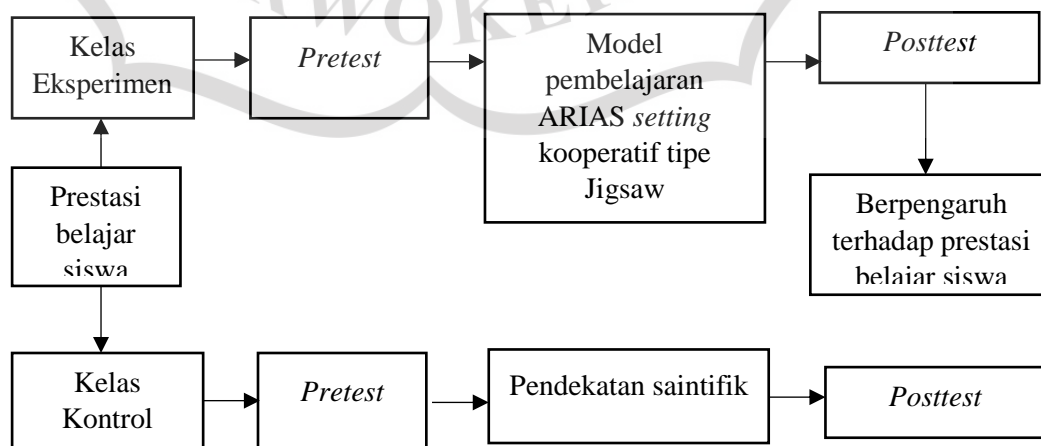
Kelas Eksperimen

*Pretest*

Model pembelajaran ARIAS *setting* kooperatif tipe Jigsaw

*Posttest*

Berpengaruh terhadap prestasi belajar siswa

Prestasi belajar siswa

Kelas Kontrol

*Pretest*

Pendekatan saintifik

*Posttest*